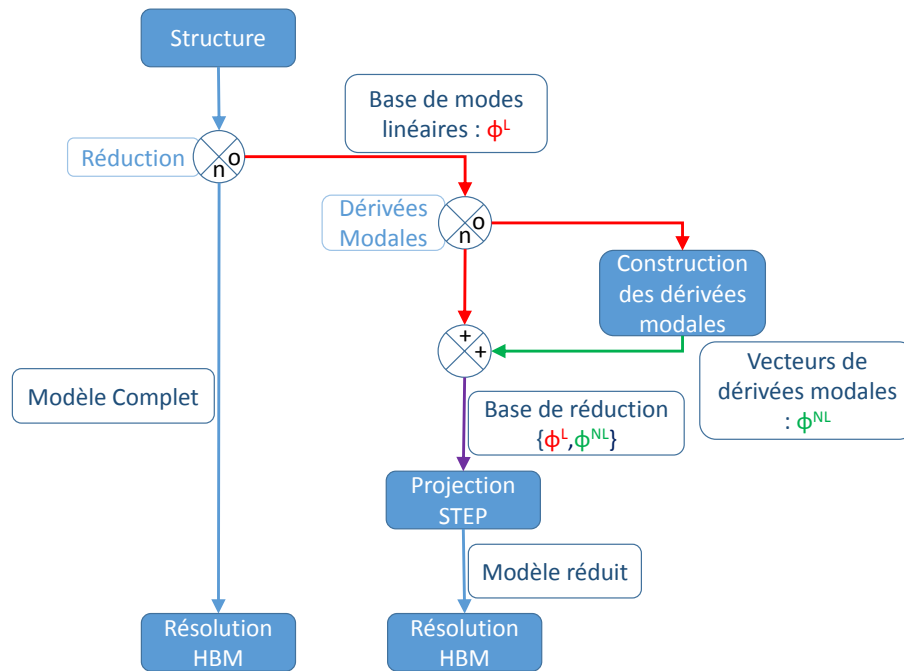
Structure

Base de modes linéaires : $\phi^L$

Réduction

o

n

Dérivées Modales

o

n

Construction des dérivées modales

+

+

Vecteurs de dérivées modales : $\phi^{NL}$

Modèle Complet

Base de réduction $\{\phi^L,\phi^{NL}\}$

Projection STEP

Modèle réduit

Résolution HBM

Résolution HBM